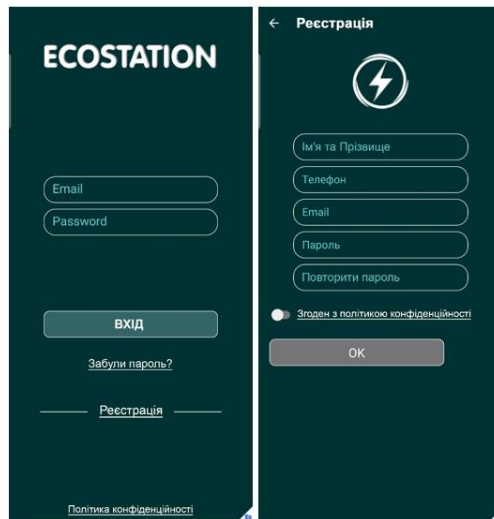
ECOSTATION

Email

Password

ВХІД

Забули пароль?

Реєстрація

Політика конфіденційності

← Реєстрація

Ім'я та Прізвище

Телефон

Email

Пароль

Повторити пароль

Згоден з політикою конфіденційності

OK